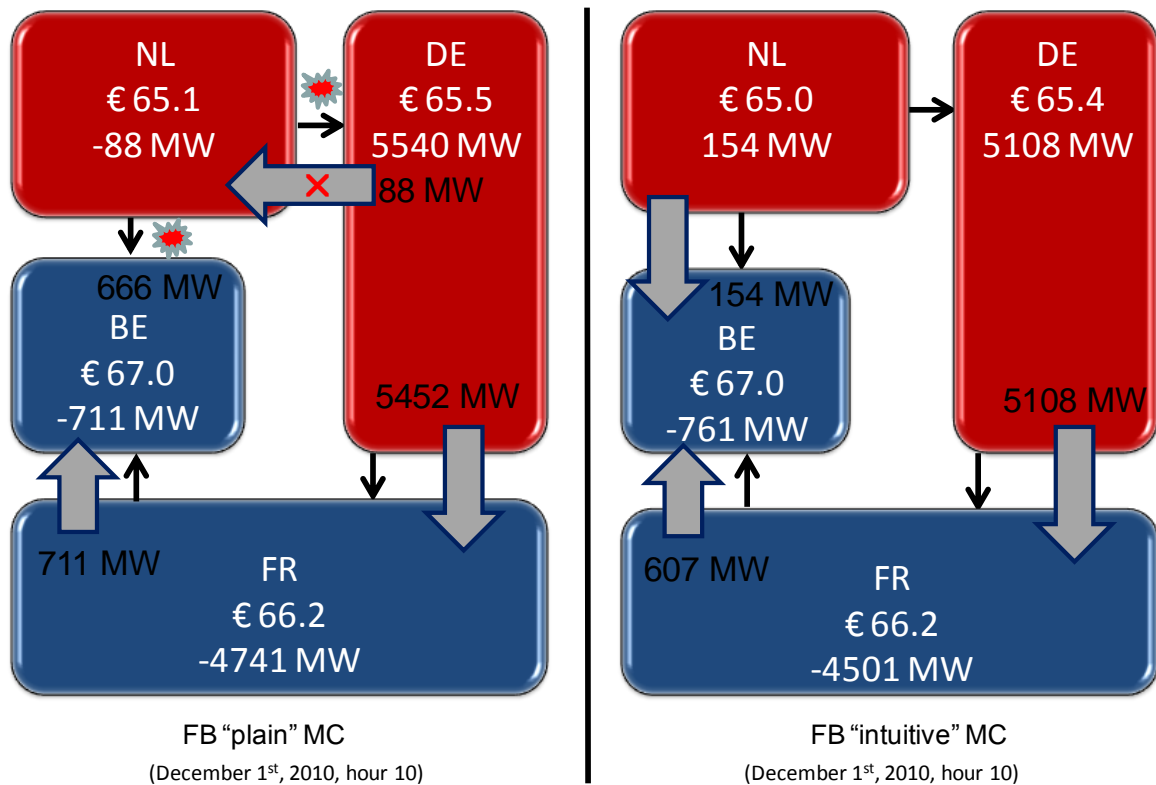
NL
€ 65.1
-88 MW

DE
€ 65.5
5540 MW

88 MW

666 MW
BE
€ 67.0
-711 MW

5452 MW

711 MW

FR
€ 66.2
-4741 MW

FB "plain" MC
(December 1$^{st}$, 2010, hour 10)

NL
€ 65.0
154 MW

DE
€ 65.4
5108 MW

154 MW
BE
€ 67.0
-761 MW

5108 MW

607 MW

FR
€ 66.2
-4501 MW

FB "intuitive" MC
(December 1$^{st}$, 2010, hour 10)